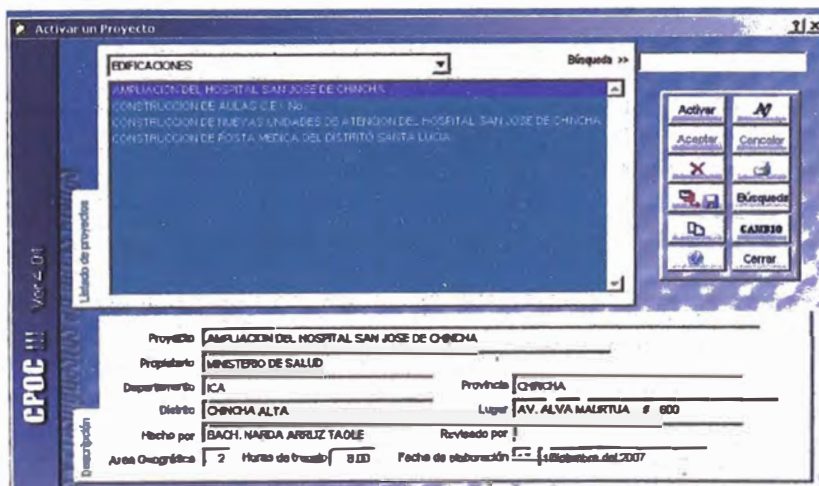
Activar un Proyecto
?| X
EDIFICACIONES
Búsqueda >>
AMPLIACION DEL HOSPITAL SAN JOSE DE CHINCHA
CONSTRUCCION DE AULAS C.E.I. No.
CONSTRUCCION DE NUEVAS UNIDADES DE ATENCION DEL HOSPITAL SAN JOSE DE CHINCHA
CONSTRUCCION DE POSTA MEDICA DEL DISTRITO SANTA LUCIA
Activar
Aceptar
Cancelar
Búsqueda
CAMBIO
Cerrar
Listado de proyectos
CPOC !!! Ver 2.01
Proyecto AMPLIACION DEL HOSPITAL SAN JOSE DE CHINCHA
Propietario MINISTERIO DE SALUD
Departamento ICA
Provincia CHINCHA
Distrito CHINCHA ALTA
Lugar AV. ALVA MAURTUA # 600
Hecho por BACH. NARDA ARRUZ TAOLE
Revisado por
Area Geográfica 2
Horas de trabajo 8.00
Fecha de elaboración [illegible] Setiembre del 2007
Descripción